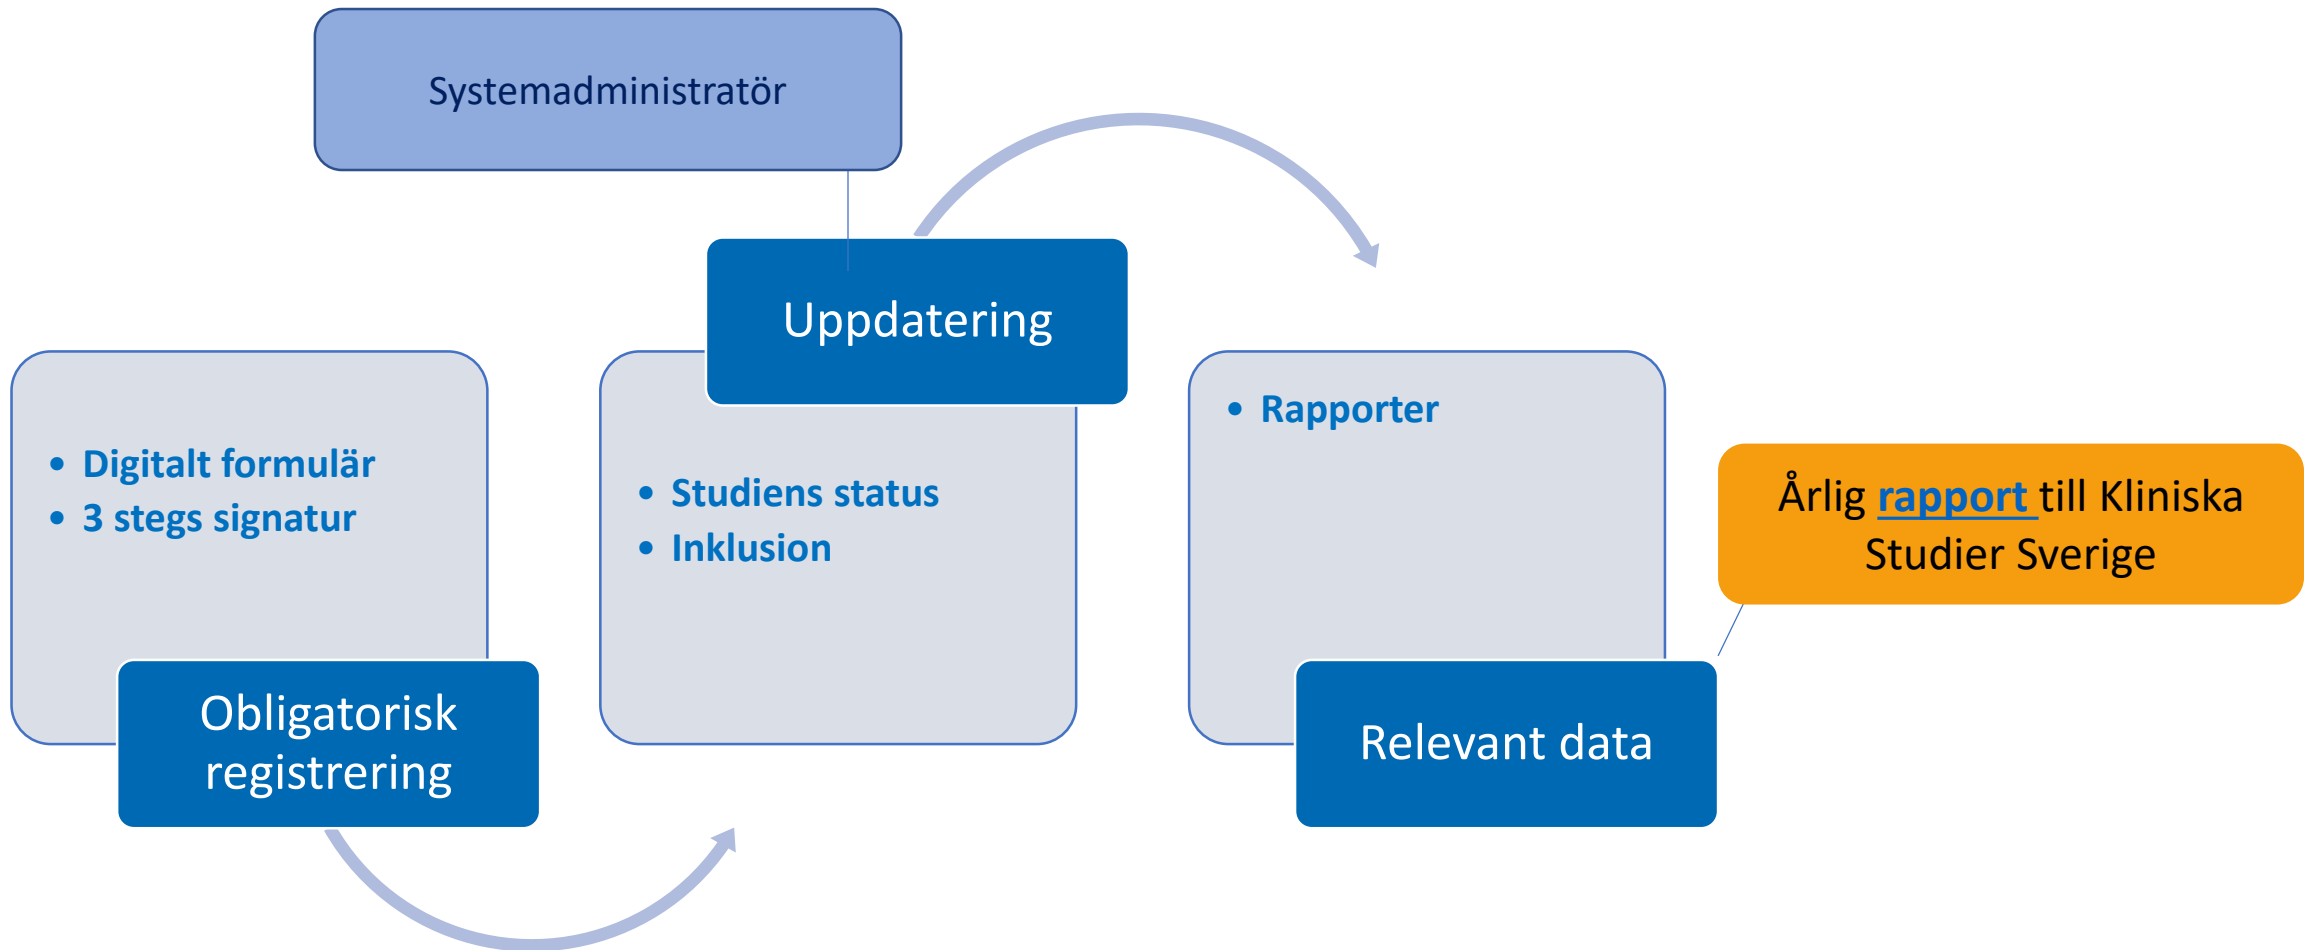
Systemadministratör

Uppdatering

- Digitalt formulär
- 3 stegs signatur

Obligatorisk registrering

- Studiens status
- Inklusion

- Rapporter

Årlig rapport till Kliniska Studier Sverige

Relevant data